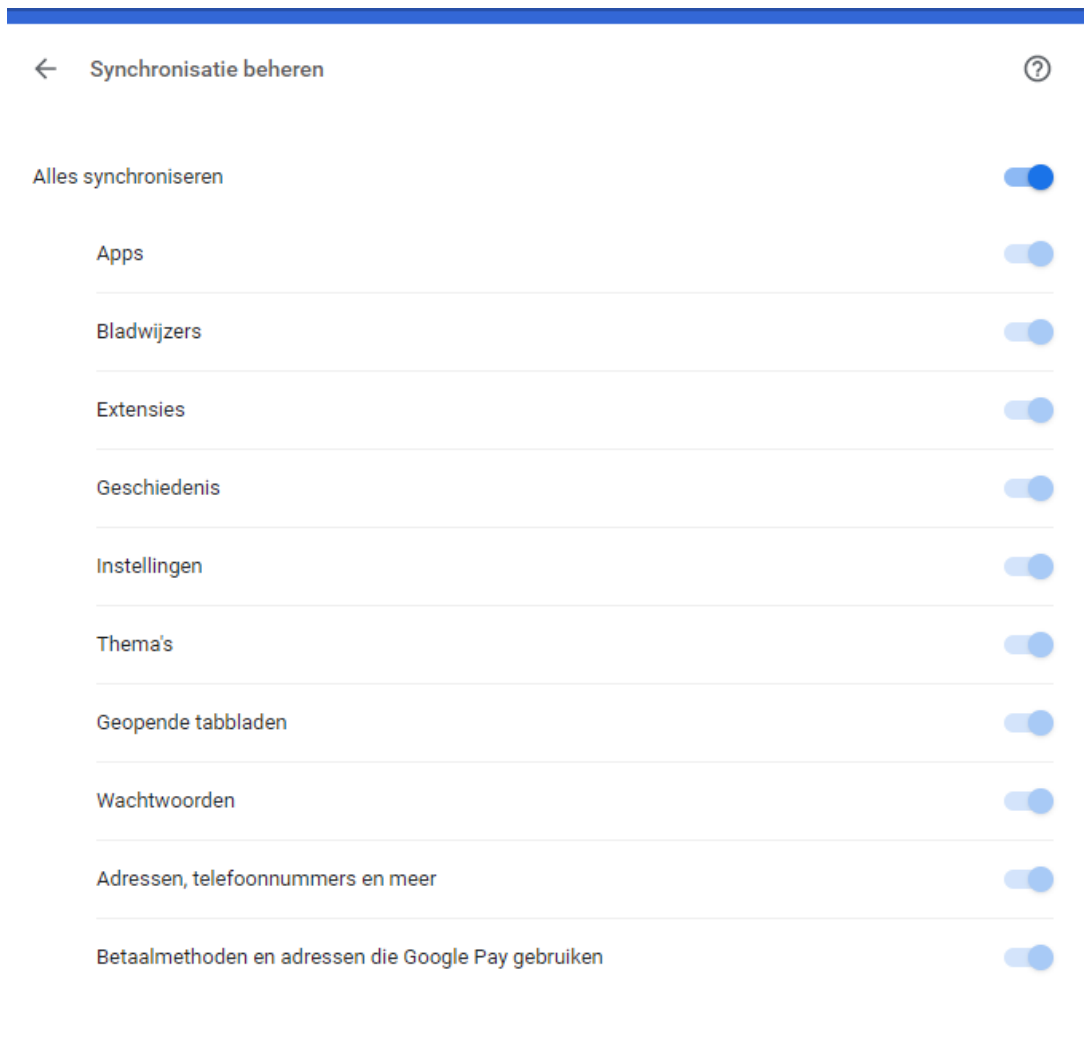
Synchronisatie beheren

Alles synchroniseren

Apps

Bladwijzers

Extensies

Geschiedenis

Instellingen

Thema's

Geopende tabbladen

Wachtwoorden

Adressen, telefoonnummers en meer

Betaalmethoden en adressen die Google Pay gebruiken